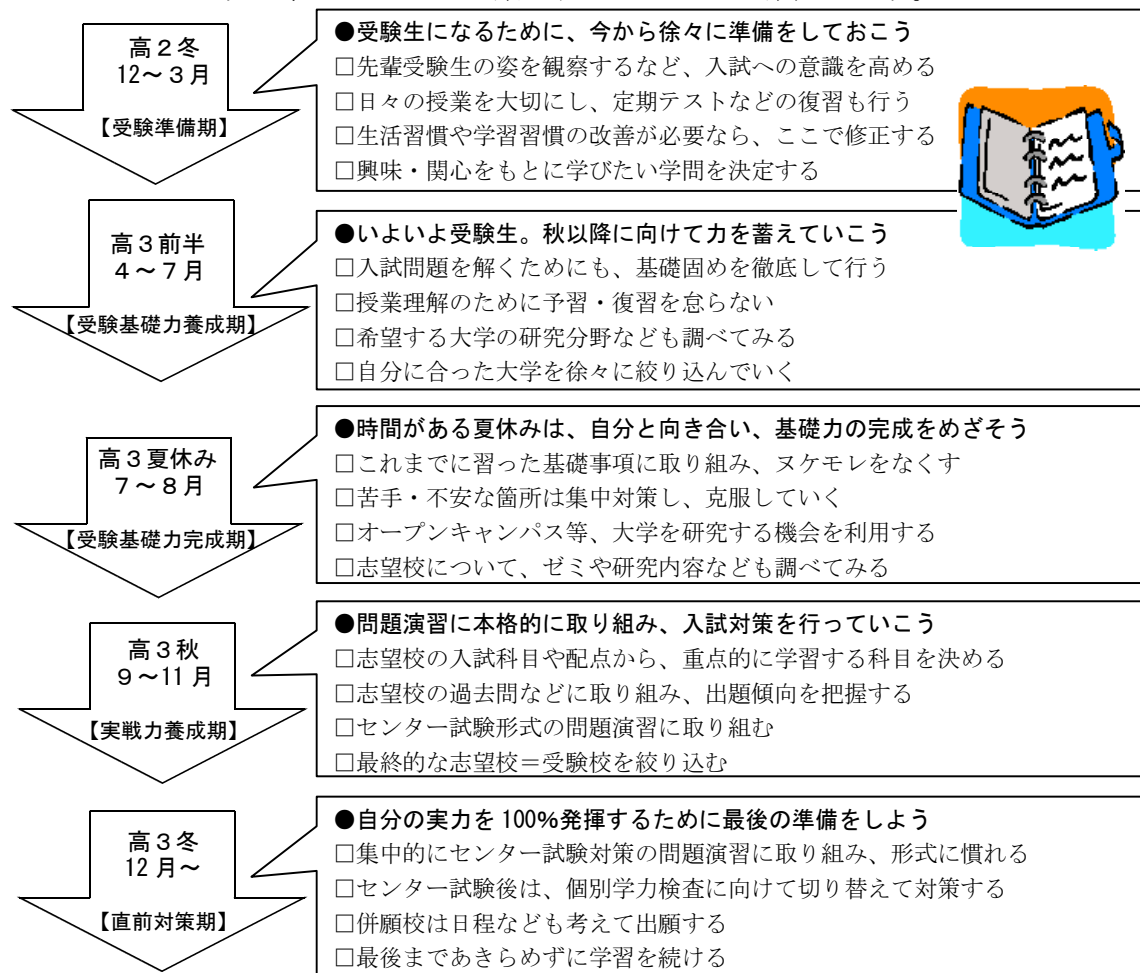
高２冬
12～３月
【受験準備期】

●受験生になるために、今から徐々に準備をしておこう
□先輩受験生の姿を観察するなど、入試への意識を高める
□日々の授業を大切にし、定期テストなどの復習も行う
□生活習慣や学習習慣の改善が必要なら、ここで修正する
□興味・関心をもとに学びたい学問を決定する

高３前半
４～７月
【受験基礎力養成期】

●いよいよ受験生。秋以降に向けて力を蓄えていこう
□入試問題を解くためにも、基礎固めを徹底して行う
□授業理解のために予習・復習を怠らない
□希望する大学の研究分野なども調べてみる
□自分に合った大学を徐々に絞り込んでいく

高３夏休み
７～８月
【受験基礎力完成期】

●時間がある夏休みは、自分と向き合い、基礎力の完成をめざそう
□これまでに習った基礎事項に取り組み、ヌケモレをなくす
□苦手・不安な箇所は集中対策し、克服していく
□オープンキャンパス等、大学を研究する機会を利用する
□志望校について、ゼミや研究内容なども調べてみる

高３秋
９～11 月
【実戦力養成期】

●問題演習に本格的に取り組み、入試対策を行っていこう
□志望校の入試科目や配点から、重点的に学習する科目を決める
□志望校の過去問などに取り組み、出題傾向を把握する
□センター試験形式の問題演習に取り組む
□最終的な志望校＝受験校を絞り込む

高３冬
12 月～
【直前対策期】

●自分の実力を 100%発揮するために最後の準備をしよう
□集中的にセンター試験対策の問題演習に取り組み、形式に慣れる
□センター試験後は、個別学力検査に向けて切り替えて対策する
□併願校は日程なども考えて出願する
□最後まであきらめずに学習を続ける